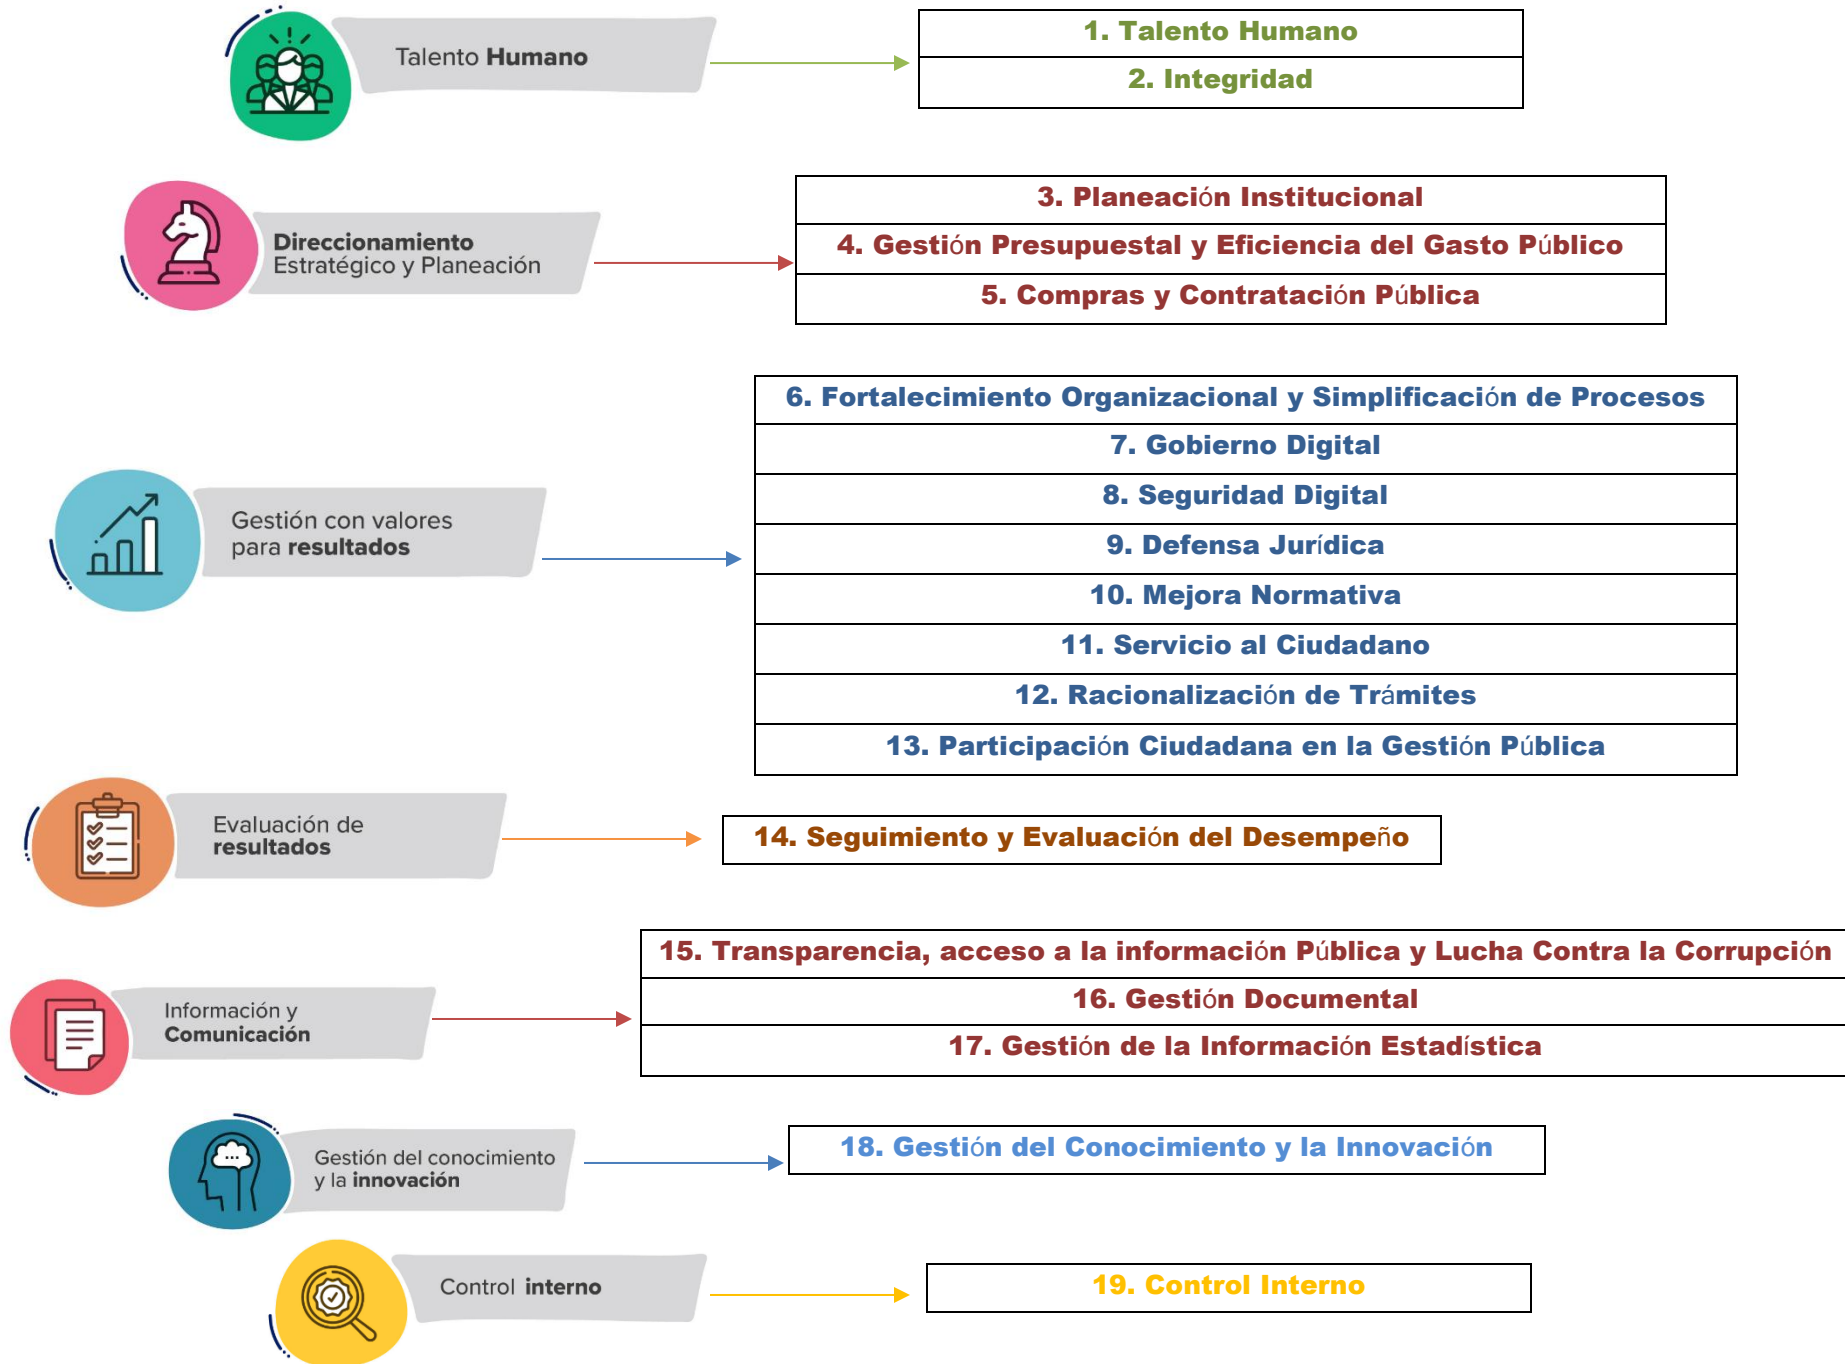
Talento Humano

| 1. Talento Humano |
|---|
| 2. Integridad |

Direccionamiento Estratégico y Planeación

| 3. Planeación Institucional |
|---|
| 4. Gestión Presupuestal y Eficiencia del Gasto Público |
| 5. Compras y Contratación Pública |

Gestión con valores para resultados

| 6. Fortalecimiento Organizacional y Simplificación de Procesos |
|---|
| 7. Gobierno Digital |
| 8. Seguridad Digital |
| 9. Defensa Jurídica |
| 10. Mejora Normativa |
| 11. Servicio al Ciudadano |
| 12. Racionalización de Trámites |
| 13. Participación Ciudadana en la Gestión Pública |

Evaluación de resultados

| 14. Seguimiento y Evaluación del Desempeño |
|---|

Información y Comunicación

| 15. Transparencia, acceso a la información Pública y Lucha Contra la Corrupción |
|---|
| 16. Gestión Documental |
| 17. Gestión de la Información Estadística |

Gestión del conocimiento y la innovación

| 18. Gestión del Conocimiento y la Innovación |
|---|

Control interno

| 19. Control Interno |
|---|